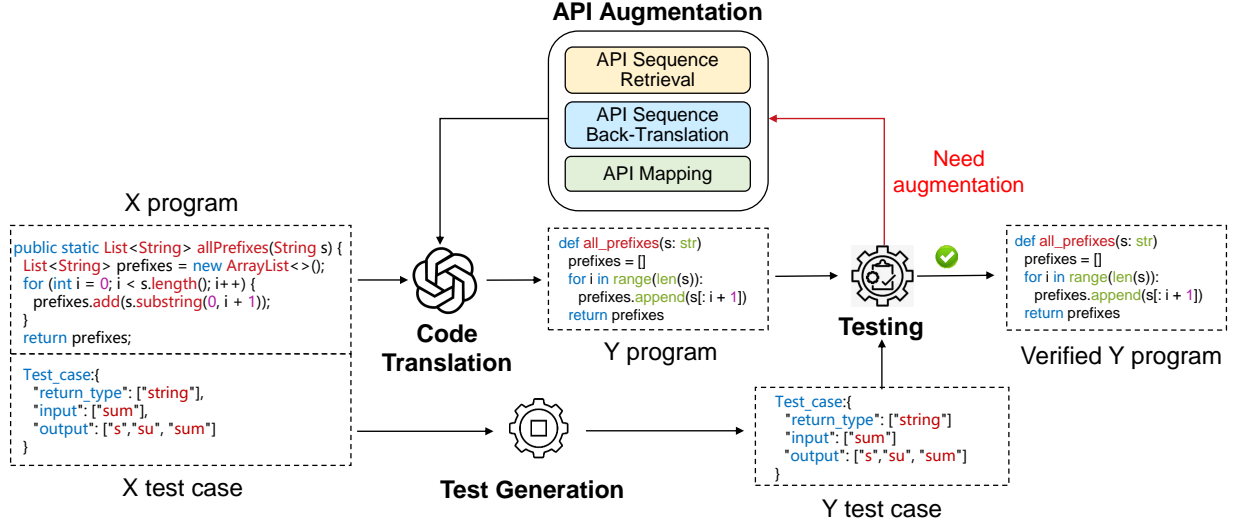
API Augmentation

API Sequence Retrieval

API Sequence Back-Translation

API Mapping

Need augmentation

X program

public static List<String> allPrefixes(String s) {
List<String> prefixes = new ArrayList<>();
for (int i = 0; i < s.length(); i++) {
prefixes.add(s.substring(0, i + 1));
}
return prefixes;

Test_case:{
"return_type": ["string"],
"input": ["sum"],
"output": ["s","su", "sum"]
}

X test case

Code Translation

def all_prefixes(s: str)
prefixes = []
for i in range(len(s)):
prefixes.append(s[: i + 1])
return prefixes

Y program

Testing

def all_prefixes(s: str)
prefixes = []
for i in range(len(s)):
prefixes.append(s[: i + 1])
return prefixes

Verified Y program

Test Generation

Test_case:{
"return_type": ["string"]
"input": ["sum"]
"output": ["s","su", "sum"]
}

Y test case